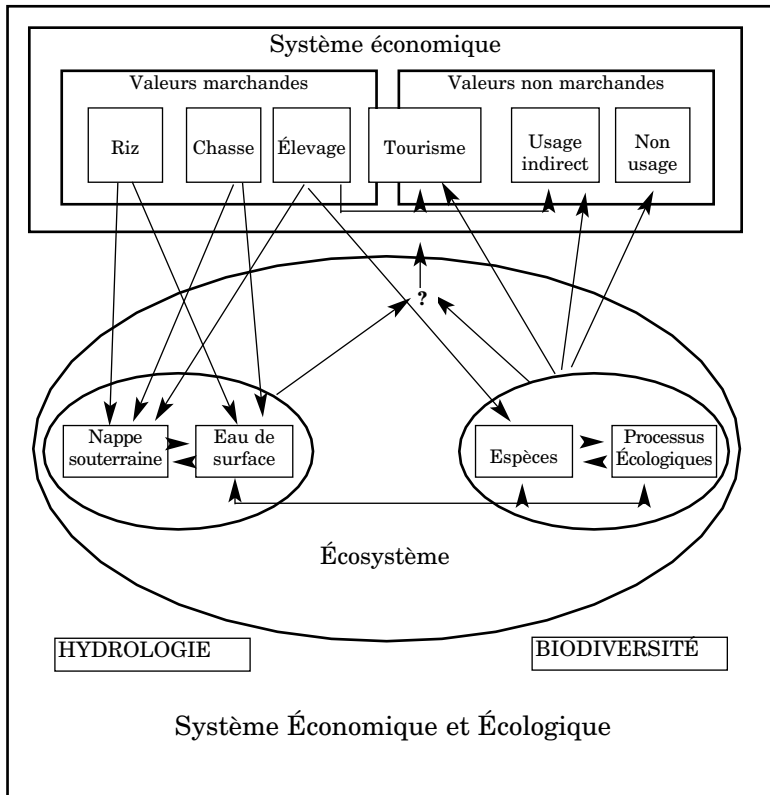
Système économique

Valeurs marchandes

Riz

Chasse

Élevage

Tourisme

Valeurs non marchandes

Usage indirect

Non usage

?

Nappe souterraine

Eau de surface

Espèces

Processus Écologiques

Écosystème

HYDROLOGIE

BIODIVERSITÉ

Système Économique et Écologique